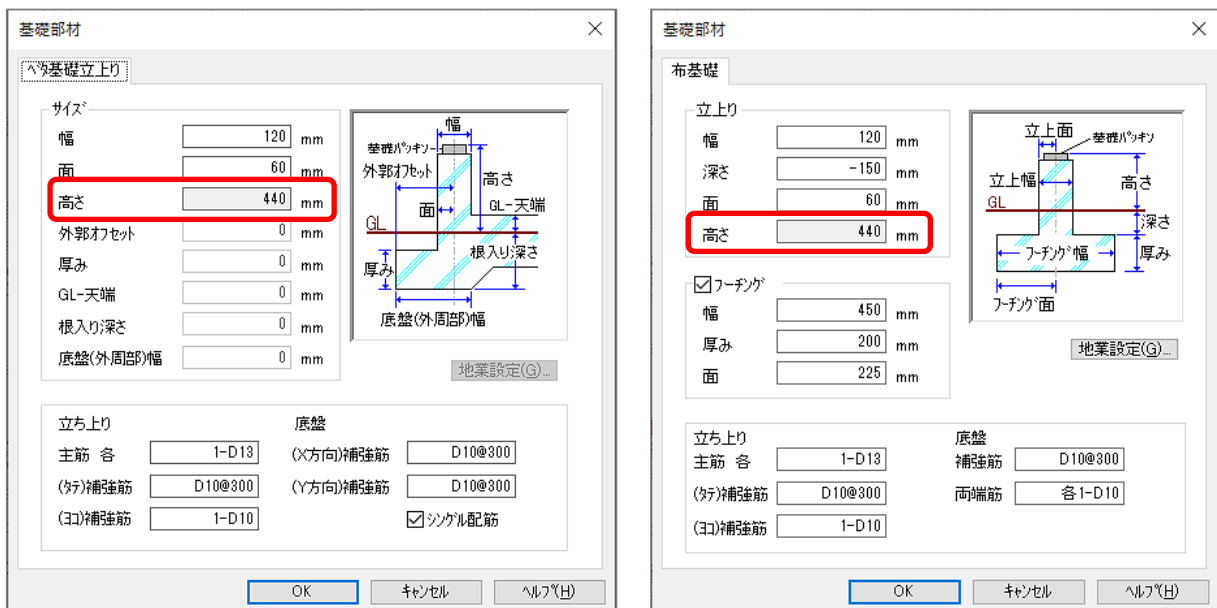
基礎部材

ベタ基礎立上り

サイズ

幅 120 mm
面 60 mm
高さ 440 mm
外郭オフセット 0 mm
厚み 0 mm
GL-天端 0 mm
根入り深さ 0 mm
底盤(外周部)幅 0 mm

幅
基礎パッキン
外郭オフセット
高さ
GL-天端
面
GL
厚み
根入り深さ
底盤(外周部)幅

地業設定(G)...

立ち上り
主筋 各 1-D13
(タテ)補強筋 D10@300
(ヨコ)補強筋 1-D10

底盤
(X方向)補強筋 D10@300
(Y方向)補強筋 D10@300
シングル配筋

OK キャンセル ヘルプ(H)

基礎部材

布基礎

立上り
幅 120 mm
深さ -150 mm
面 60 mm
高さ 440 mm

フーチング
幅 450 mm
厚み 200 mm
面 225 mm

立上面
基礎パッキン
立上幅
高さ
GL
深さ
フーチング幅
厚み
フーチング面

地業設定(G)...

立ち上り
主筋 各 1-D13
(タテ)補強筋 D10@300
(ヨコ)補強筋 1-D10

底盤
補強筋 D10@300
両端筋 各1-D10

OK キャンセル ヘルプ(H)